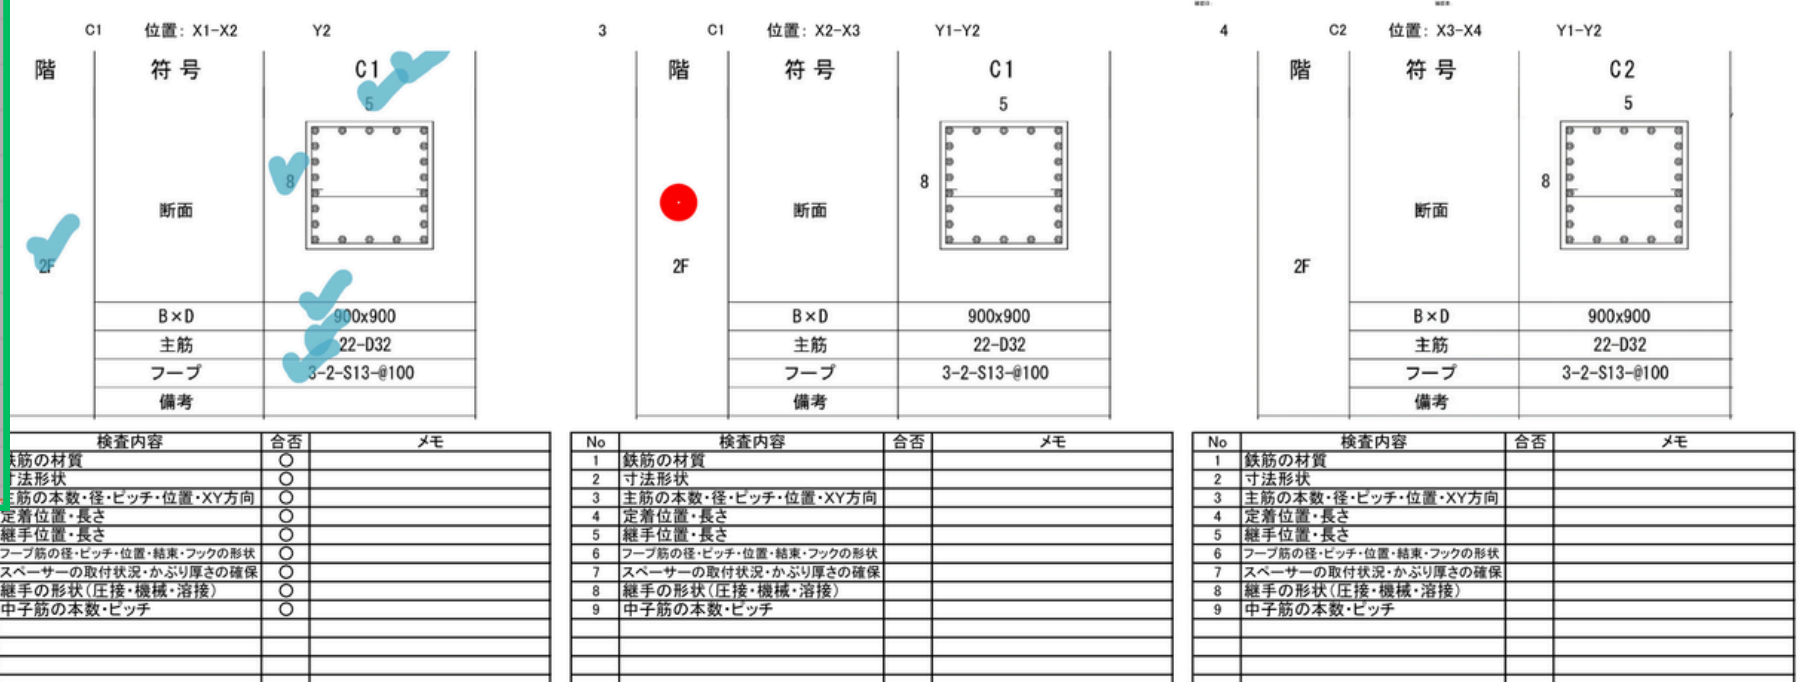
C1 位置: X1-X2 Y2

| 階 | 符号 | C1 |
|---|---|---|
| 2F | 断面 | 5 8 |
| | B×D | 900x900 |
| | 主筋 | 22-D32 |
| | フープ | 3-2-S13-@100 |
| | 備考 | |

| 検査内容 | 合否 | メモ |
|---|---|---|
| 鉄筋の材質 | ○ | |
| 寸法形状 | ○ | |
| 主筋の本数・径・ピッチ・位置・XY方向 | ○ | |
| 定着位置・長さ | ○ | |
| 継手位置・長さ | ○ | |
| フープ筋の径・ピッチ・位置・結束・フックの形状 | ○ | |
| スペーサーの取付状況・かぶり厚さの確保 | ○ | |
| 継手の形状(圧接・機械・溶接) | ○ | |
| 中子筋の本数・ピッチ | ○ | |

3 C1 位置: X2-X3 Y1-Y2

| 階 | 符号 | C1 |
|---|---|---|
| 2F | 断面 | 5 8 |
| | B×D | 900x900 |
| | 主筋 | 22-D32 |
| | フープ | 3-2-S13-@100 |
| | 備考 | |

| No | 検査内容 | 合否 | メモ |
|---|---|---|---|
| 1 | 鉄筋の材質 | | |
| 2 | 寸法形状 | | |
| 3 | 主筋の本数・径・ピッチ・位置・XY方向 | | |
| 4 | 定着位置・長さ | | |
| 5 | 継手位置・長さ | | |
| 6 | フープ筋の径・ピッチ・位置・結束・フックの形状 | | |
| 7 | スペーサーの取付状況・かぶり厚さの確保 | | |
| 8 | 継手の形状(圧接・機械・溶接) | | |
| 9 | 中子筋の本数・ピッチ | | |

4 C2 位置: X3-X4 Y1-Y2

| 階 | 符号 | C2 |
|---|---|---|
| 2F | 断面 | 5 8 |
| | B×D | 900x900 |
| | 主筋 | 22-D32 |
| | フープ | 3-2-S13-@100 |
| | 備考 | |

| No | 検査内容 | 合否 | メモ |
|---|---|---|---|
| 1 | 鉄筋の材質 | | |
| 2 | 寸法形状 | | |
| 3 | 主筋の本数・径・ピッチ・位置・XY方向 | | |
| 4 | 定着位置・長さ | | |
| 5 | 継手位置・長さ | | |
| 6 | フープ筋の径・ピッチ・位置・結束・フックの形状 | | |
| 7 | スペーサーの取付状況・かぶり厚さの確保 | | |
| 8 | 継手の形状(圧接・機械・溶接) | | |
| 9 | 中子筋の本数・ピッチ | | |